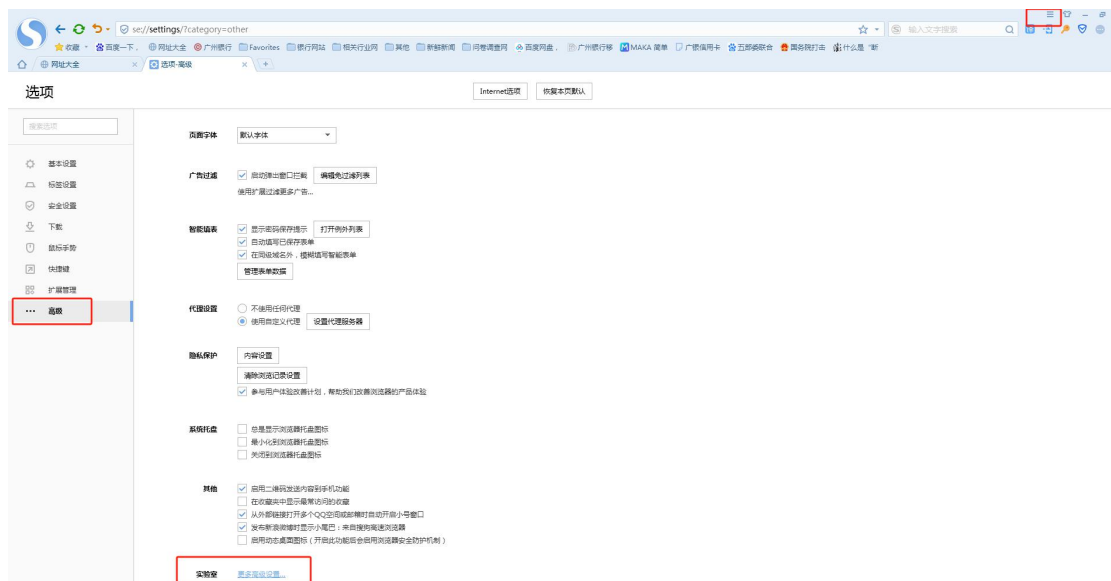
se://settings/?category=other

输入文字搜索

收藏 百度一下、 网址大全 广州银行 Favorites 银行网站 相关行业网 其他 新新新闻 问卷调查网 百度网盘、 广州银行移 MAKA 简单 广银信用卡 五部委联合 国务院打击 什么是 "新

网址大全 选项-高级 +

选项

Internet选项 恢复本页默认

搜索选项

基本设置
标签设置
安全设置
下载
鼠标手势
快捷键
扩展管理
高级

页面字体 默认字体

广告过滤 启动弹出窗口拦截 编辑免过滤列表
使用扩展过滤更多广告...

智能填表 显示密码保存提示 打开例外列表
自动填写已保存表单
在同级域名外，模糊填写智能表单
管理表单数据

代理设置 不使用任何代理
使用自定义代理 设置代理服务器

隐私保护 内容设置
清除浏览记录设置
参与用户体验改善计划，帮助我们改善浏览器的产品体验

系统托盘 总是显示浏览器托盘图标
最小化到浏览器托盘图标
关闭到浏览器托盘图标

其他 启用二维码发送内容到手机功能
在收藏夹中显示最常访问的收藏
从外部链接打开多个QQ空间或邮箱时自动开启小号窗口
发布新浪微博时显示小尾巴：来自搜狗高速浏览器
启用动态桌面图标（开启此功能后会启用浏览器安全防护机制）

实验室 更多高级设置...